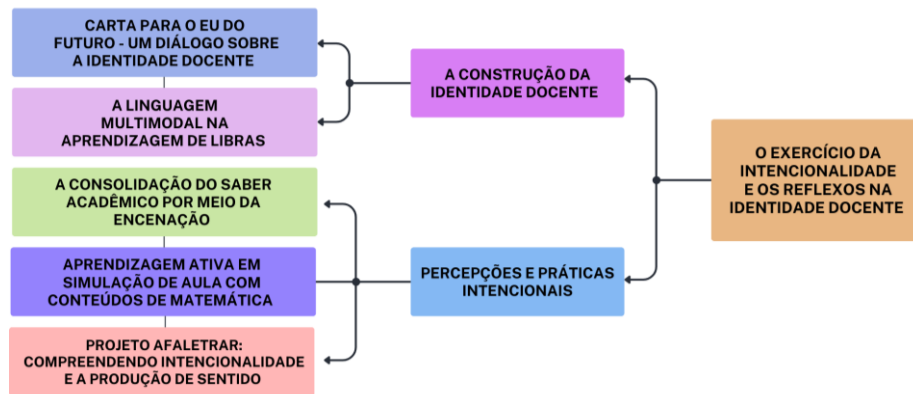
CARTA PARA O EU DO FUTURO - UM DIÁLOGO SOBRE A IDENTIDADE DOCENTE

A LINGUAGEM MULTIMODAL NA APRENDIZAGEM DE LIBRAS

A CONSOLIDAÇÃO DO SABER ACADÊMICO POR MEIO DA ENCENAÇÃO

APRENDIZAGEM ATIVA EM SIMULAÇÃO DE AULA COM CONTEÚDOS DE MATEMÁTICA

PROJETO AFALETRAR: COMPREENDENDO INTENCIONALIDADE E A PRODUÇÃO DE SENTIDO

A CONSTRUÇÃO DA IDENTIDADE DOCENTE

PERCEPÇÕES E PRÁTICAS INTENCIONAIS

O EXERCÍCIO DA INTENCIONALIDADE E OS REFLEXOS NA IDENTIDADE DOCENTE